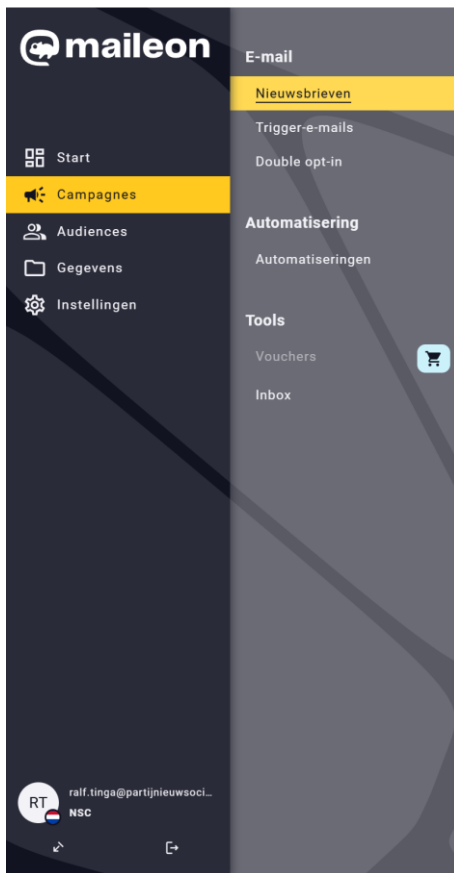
maileon

Start
Campagnes
Audiences
Gegevens
Instellingen

E-mail
Nieuwsbrieven
Trigger-e-mails
Double opt-in

Automatisering
Automatiseringen

Tools
Vouchers
Inbox

RT
ralf.tinga@partijnieuwsoci...
NSC